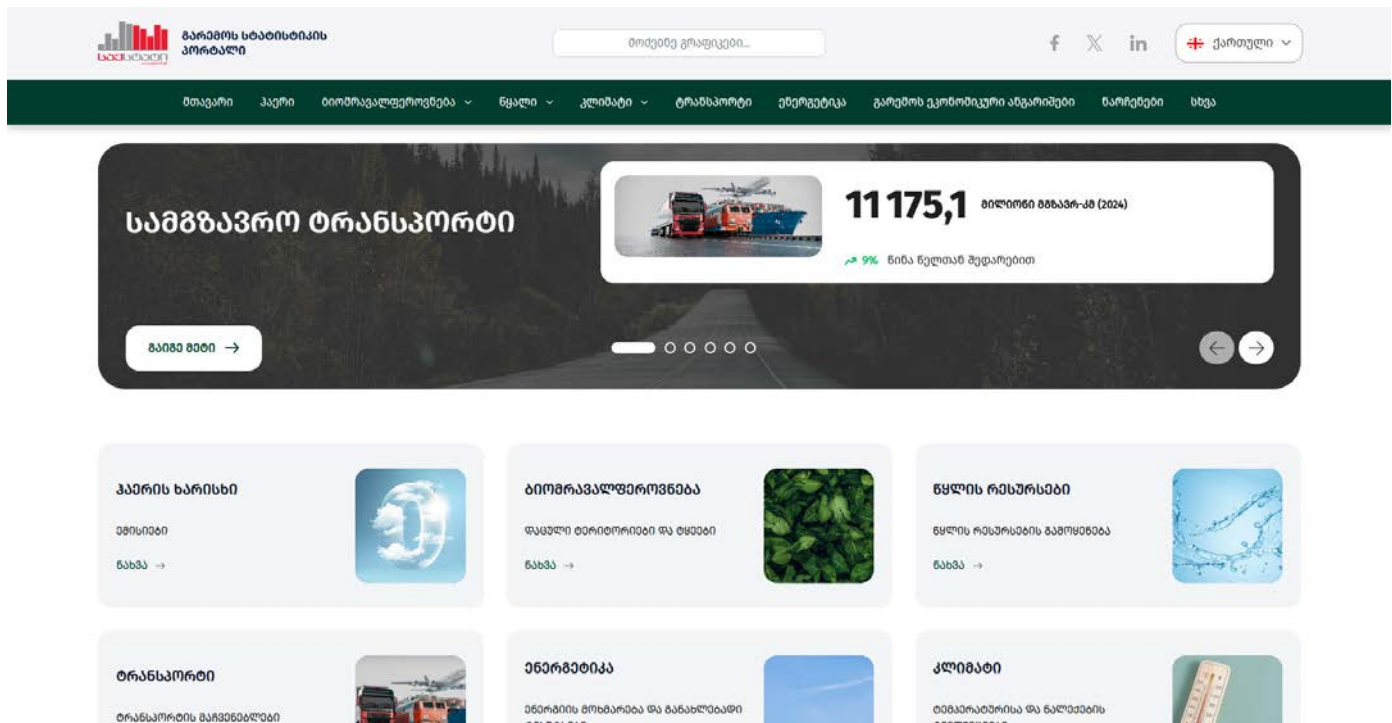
საქსტატი

გარემოს სტატისტიკის პორტალი

მოძებნე გრაფიკები...

ქართული

მთავარი ჰაერი ბიომრავალფეროვნება წყალი კლიმატი ტრანსპორტი ენერგეტიკა გარემოს ეკონომიკური ანგარიშები ნარჩენები სხვა

სამგზავრო ტრანსპორტი

11 175,1 მილიონი მგზავრ-კმ (2024)

9% წინა წელთან შედარებით

გაიგე მეტი →

ჰაერის ხარისხი

ემისიები

ნახვა →

ბიომრავალფეროვნება

დაცული ტერიტორიები და ტყეები

ნახვა →

წყლის რესურსები

წყლის რესურსების გამოყენება

ნახვა →

ტრანსპორტი

ტრანსპორტის მაჩვენებლები

ენერგეტიკა

ენერგიის მოხმარება და განახლებადი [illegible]

კლიმატი

ტემპერატურისა და ნალექების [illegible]